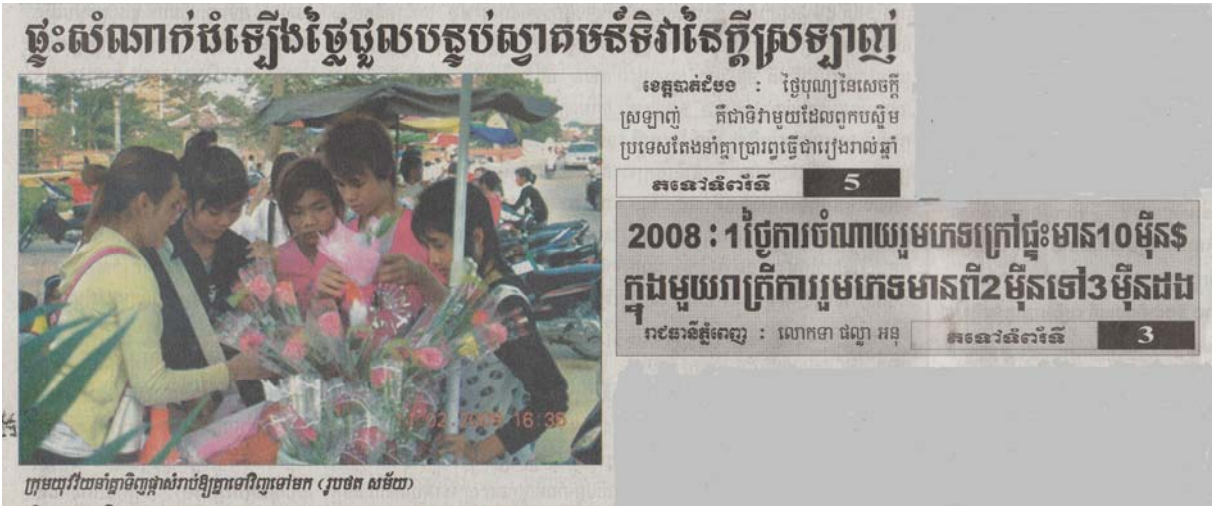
ផ្ទុះសំណាក់ចំនឿងថ្លៃផ្កាលបន្ទប់ស្វាគមន៍ទិវានៃក្តីស្រឡាញ់

ខេត្តបាត់ដំបង : ថ្ងៃបុណ្យនៃសេចក្តីស្រឡាញ់ គឺជាទិវាមួយដែលពួកបស្ចិមប្រទេសតែងនាំគ្នាប្រារព្ធធ្វើជារៀងរាល់ឆ្នាំ

តទៅទំព័រទី 5

2008 : 1ថ្ងៃការចំណាយរួមភេទក្រៅផ្ទះមាន10ម៉ឺន$ ក្នុងមួយរាត្រីការរួមភេទមានពី2ម៉ឺនទៅ3ម៉ឺនដង

រាជធានីភ្នំពេញ : លោកទា ផល្លា អនុ

តទៅទំព័រទី 3

02/2009 16:35

ក្រុមយុវវ័យនាំគ្នាទិញផ្កាសំរាប់ឱ្យគ្នាទៅវិញទៅមក (រូបថត សម័យ)